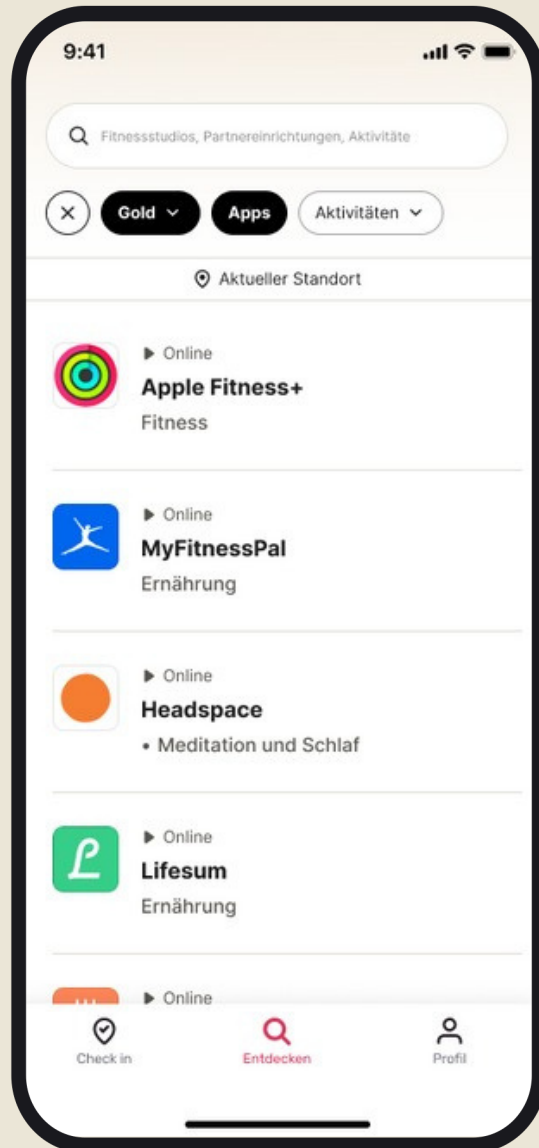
9:41

Fitnessstudios, Partnereinrichtungen, Aktivitäte

Gold
Apps
Aktivitäten

Aktueller Standort

▶ Online
Apple Fitness+
Fitness

▶ Online
MyFitnessPal
Ernährung

▶ Online
Headspace
• Meditation und Schlaf

▶ Online
Lifesum
Ernährung

▶ Online

Check in
Entdecken
Profil